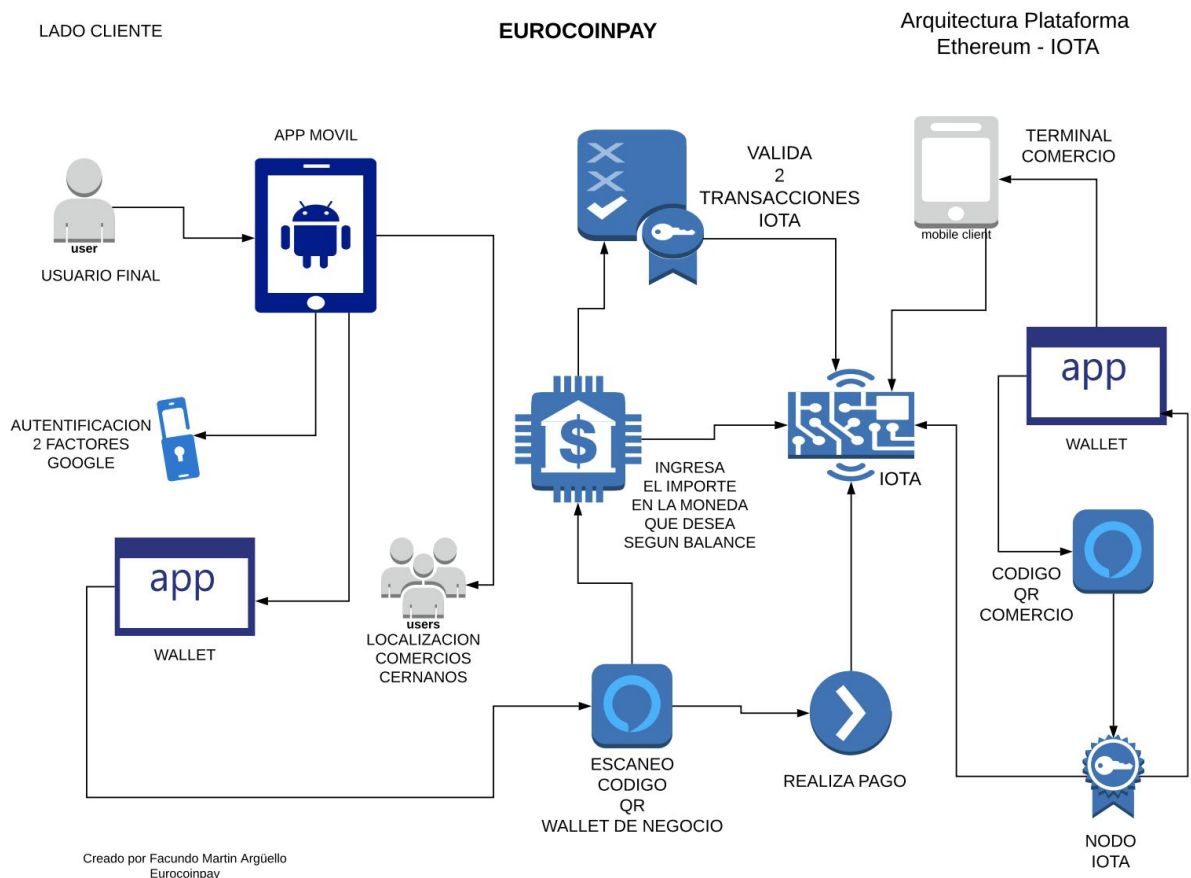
LADO CLIENTE

EUROCOINPAY

Arquitectura Plataforma Ethereum - IOTA

APP MOVIL

user

USUARIO FINAL

VALIDA 2 TRANSACCIONES IOTA

TERMINAL COMERCIO

mobile client

app

WALLET

AUTENTIFICACION 2 FACTORES GOOGLE

INGRESA EL IMPORTE EN LA MONEDA QUE DESEA SEGUN BALANCE

IOTA

app

WALLET

users

LOCALIZACION COMERCIOS CERNANOS

CODIGO QR COMERCIO

ESCANEO CODIGO QR WALLET DE NEGOCIO

REALIZA PAGO

NODO IOTA

Creado por Facundo Martin Argüello Eurocoinpay